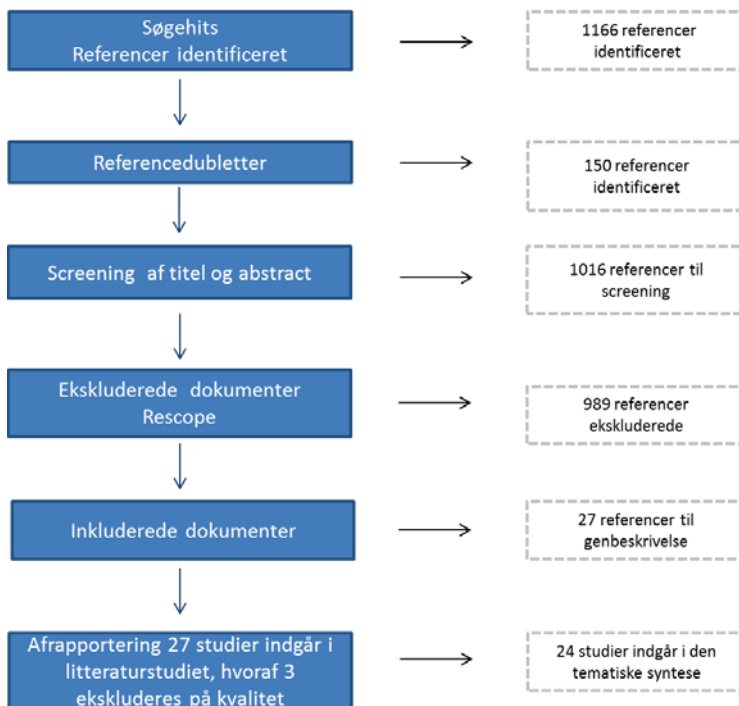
Søgehits
Referencer identificeret

1166 referencer identificeret

Referencedubletter

150 referencer identificeret

Screening af titel og abstract

1016 referencer til screening

Ekskluderede dokumenter
Rescope

989 referencer ekskluderede

Inkluderede dokumenter

27 referencer til genbeskrivelse

Afrapportering 27 studier indgår i litteraturstudiet, hvoraf 3 ekskluderes på kvalitet

24 studier indgår i den tematiske syntese